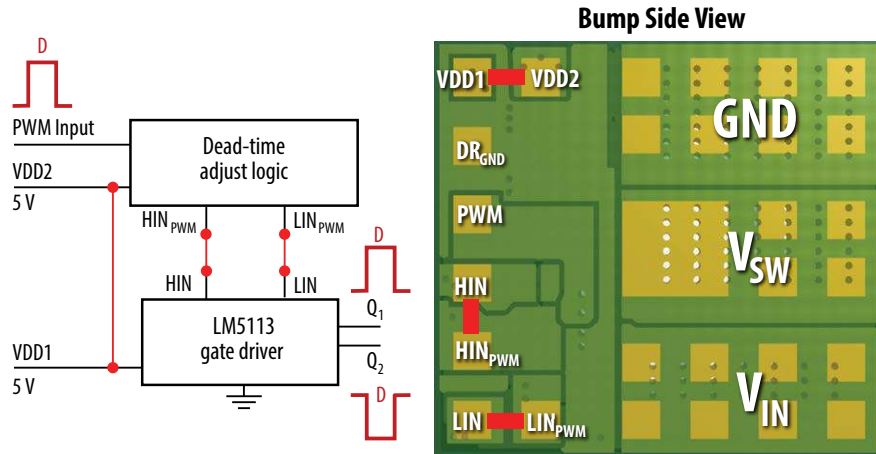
D

PWM Input

VDD2

5 V

Dead-time adjust logic

$HIN_{PWM}$

$LIN_{PWM}$

HIN

LIN

D

LM5113 gate driver

$Q_1$

$Q_2$

VDD1

5 V

D

Bump Side View

VDD1

VDD2

GND

$DR_{GND}$

PWM

$V_{SW}$

HIN

$HIN_{PWM}$

$V_{IN}$

LIN

$LIN_{PWM}$